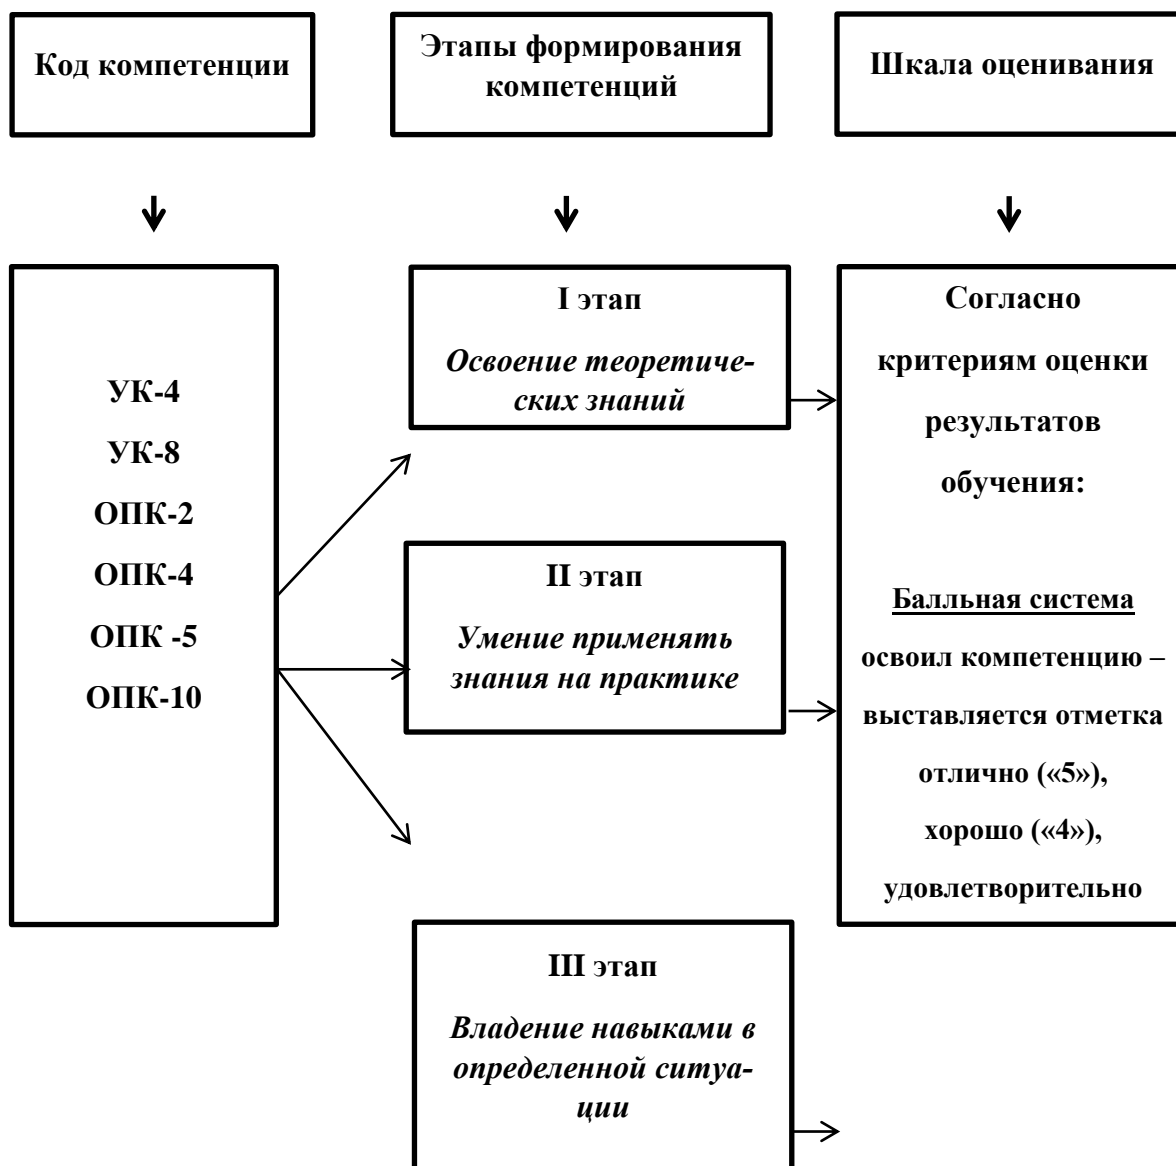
Код компетенции

Этапы формирования компетенций

Шкала оценивания

УК-4
УК-8
ОПК-2
ОПК-4
ОПК -5
ОПК-10

I этап
*Освоение теоретических знаний*

II этап
*Умение применять знания на практике*

III этап
*Владение навыками в определенной ситуации*

Согласно критериям оценки результатов обучения:

Балльная система
освоил компетенцию – выставляется отметка отлично («5»), хорошо («4»), удовлетворительно